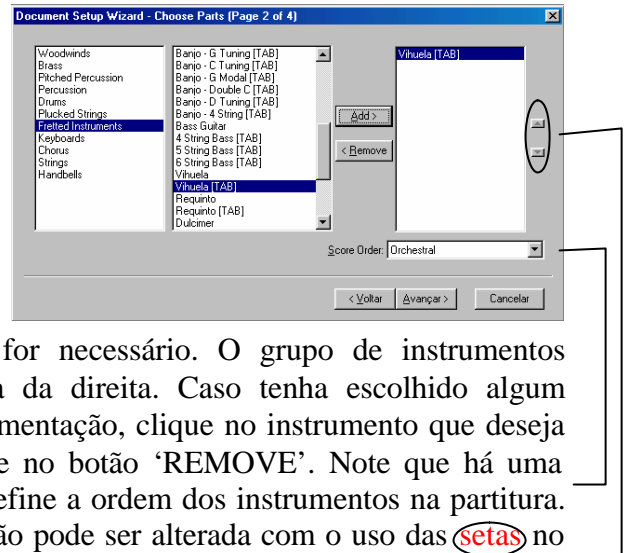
Document Setup Wizard - Choose Parts (Page 2 of 4)

Woodwinds
Brass
Pitched Percussion
Percussion
Drums
Plucked Strings
Fretted Instruments
Keyboards
Chorus
Strings
Handbells

Banjo - G Tuning [TAB]
Banjo - C Tuning [TAB]
Banjo - G Modal [TAB]
Banjo - Double C [TAB]
Banjo - D Tuning [TAB]
Banjo - 4 String [TAB]
Bass Guitar
4 String Bass [TAB]
5 String Bass [TAB]
6 String Bass [TAB]
Vihuela
Vihuela [TAB]
Requinto
Requinto [TAB]
Dulcimer

Add >
< Remove

Vihuela [TAB]

Score Order: Orchestral

< Voltar
Avançar >
Cancelar

for necessário. O grupo de instrumentos a da direita. Caso tenha escolhido algum mentação, clique no instrumento que deseja e no botão 'REMOVE'. Note que há uma efine a ordem dos instrumentos na partitura. ão pode ser alterada com o uso das setas no